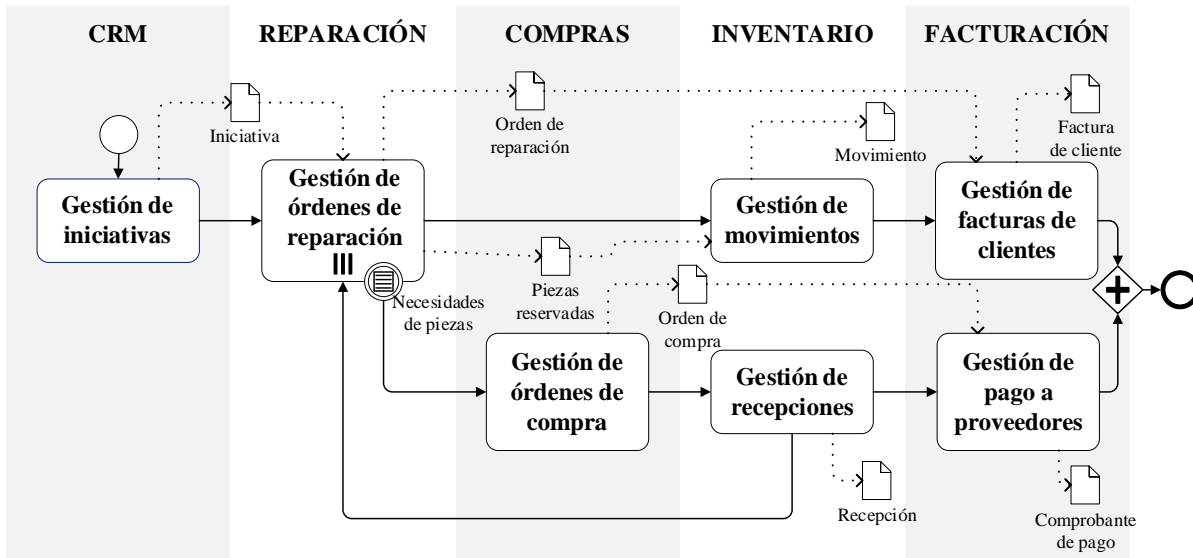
CRM

REPARACIÓN

COMPRAS

INVENTARIO

FACTURACIÓN

Iniciativa

Orden de reparación

Movimiento

Factura de cliente

Gestión de iniciativas

Gestión de órdenes de reparación

Gestión de movimientos

Gestión de facturas de clientes

Necesidades de piezas

Piezas reservadas

Orden de compra

Gestión de órdenes de compra

Gestión de recepciones

Gestión de pago a proveedores

Recepción

Comprobante de pago